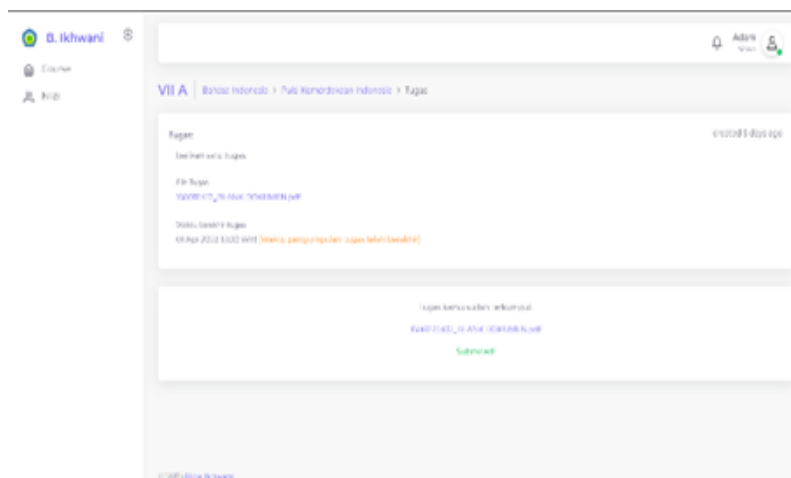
B. Ikhwani

Course

Nilai

Admin

VII A | Bahasa Indonesia > Puisi Kemerdekaan Indonesia > Tugas

Tugas

created 8 days ago

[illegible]

File Tugas

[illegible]

Batas terakhir tugas

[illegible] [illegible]

Tugas kamu sudah terkumpul

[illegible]

Submitted

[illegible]